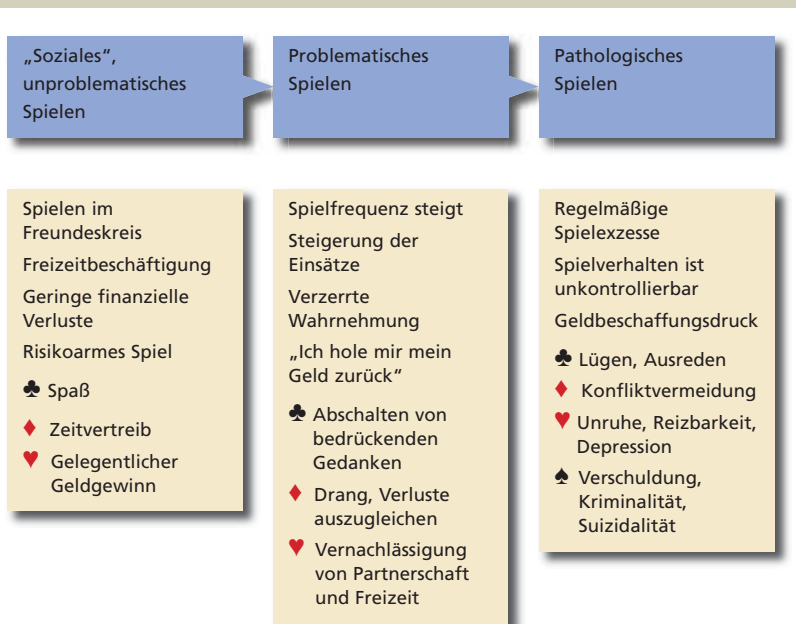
„Soziales", unproblematisches Spielen

Problematisches Spielen

Pathologisches Spielen

Spielen im Freundeskreis

Freizeitbeschäftigung

Geringe finanzielle Verluste

Risikoarmes Spiel

♣ Spaß

♦ Zeitvertreib

♥ Gelegentlicher Geldgewinn

Spielfrequenz steigt

Steigerung der Einsätze

Verzerrte Wahrnehmung

„Ich hole mir mein Geld zurück"

♣ Abschalten von bedrückenden Gedanken

♦ Drang, Verluste auszugleichen

♥ Vernachlässigung von Partnerschaft und Freizeit

Regelmäßige Spielexzesse

Spielverhalten ist unkontrollierbar

Geldbeschaffungsdruck

♣ Lügen, Ausreden

♦ Konfliktvermeidung

♥ Unruhe, Reizbarkeit, Depression

♠ Verschuldung, Kriminalität, Suizidalität